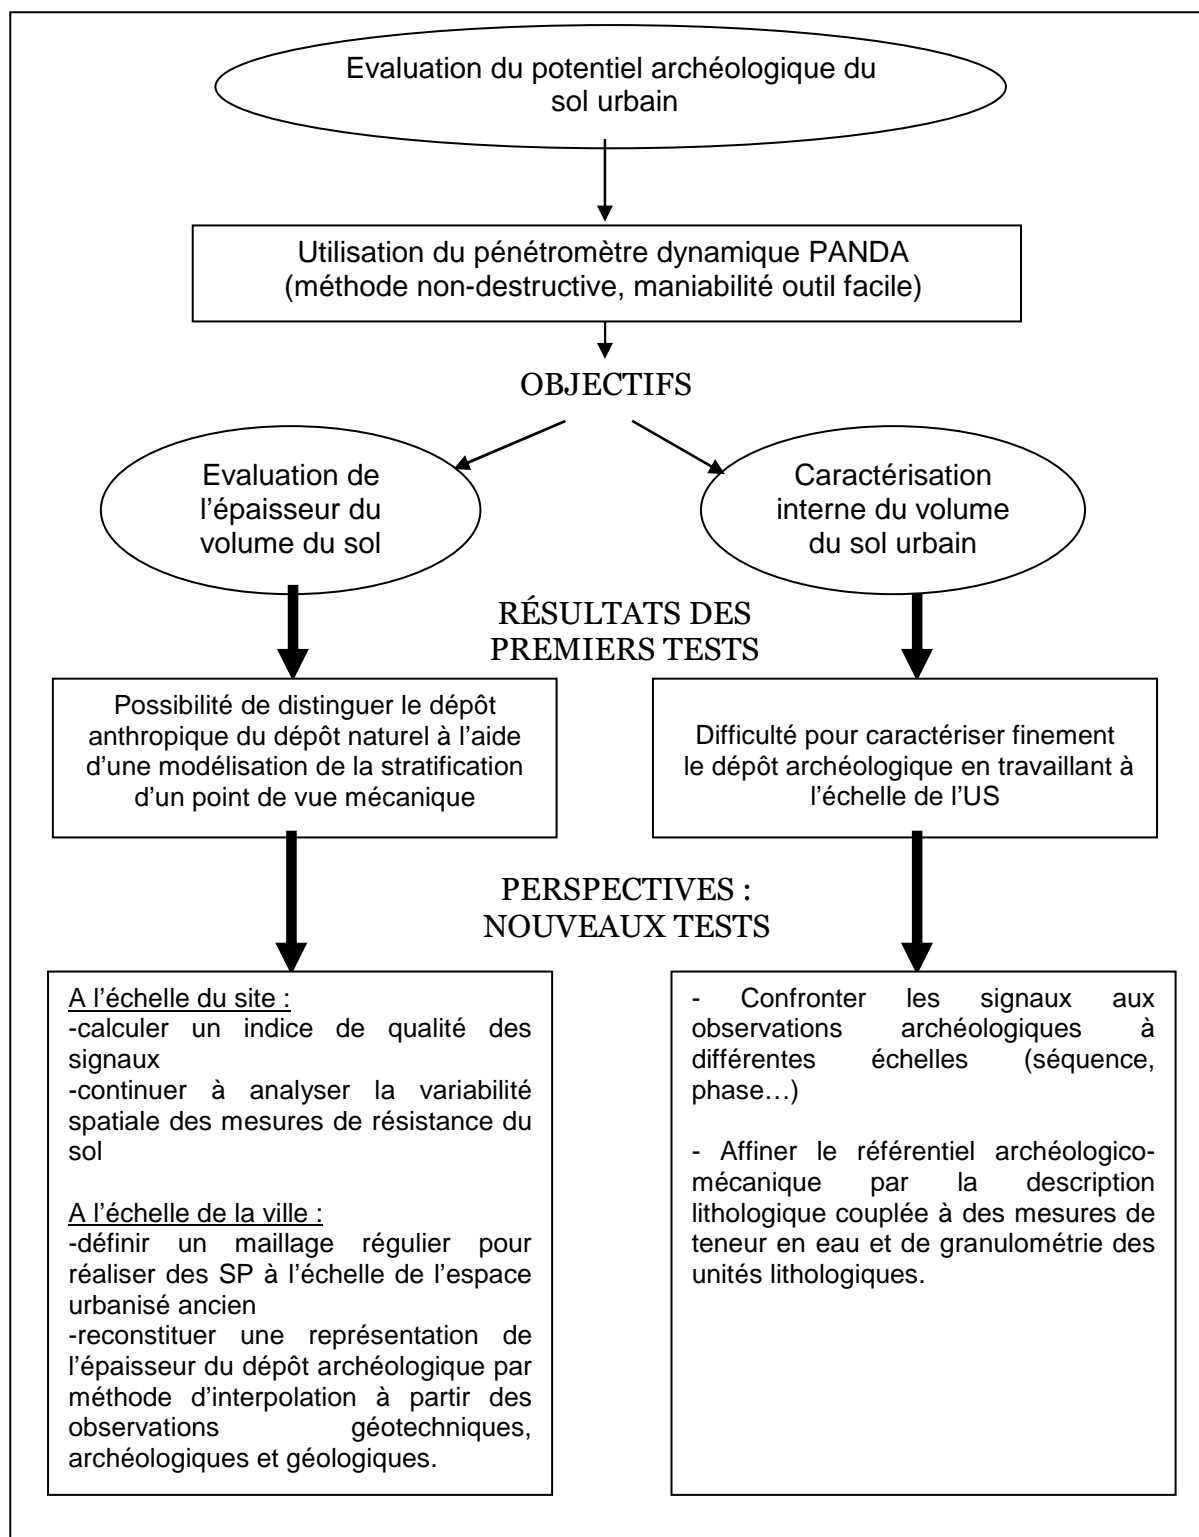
Evaluation du potentiel archéologique du sol urbain

Utilisation du pénétromètre dynamique PANDA (méthode non-destructive, maniabilité outil facile)

OBJECTIFS

Evaluation de l'épaisseur du volume du sol

Caractérisation interne du volume du sol urbain

RÉSULTATS DES PREMIERS TESTS

Possibilité de distinguer le dépôt anthropique du dépôt naturel à l'aide d'une modélisation de la stratification d'un point de vue mécanique

Difficulté pour caractériser finement le dépôt archéologique en travaillant à l'échelle de l'US

PERSPECTIVES : NOUVEAUX TESTS

A l'échelle du site :
-calculer un indice de qualité des signaux
-continuer à analyser la variabilité spatiale des mesures de résistance du sol

A l'échelle de la ville :
-définir un maillage régulier pour réaliser des SP à l'échelle de l'espace urbanisé ancien
-reconstituer une représentation de l'épaisseur du dépôt archéologique par méthode d'interpolation à partir des observations géotechniques, archéologiques et géologiques.

- Confronter les signaux aux observations archéologiques à différentes échelles (séquence, phase…)

- Affiner le référentiel archéologico-mécanique par la description lithologique couplée à des mesures de teneur en eau et de granulométrie des unités lithologiques.